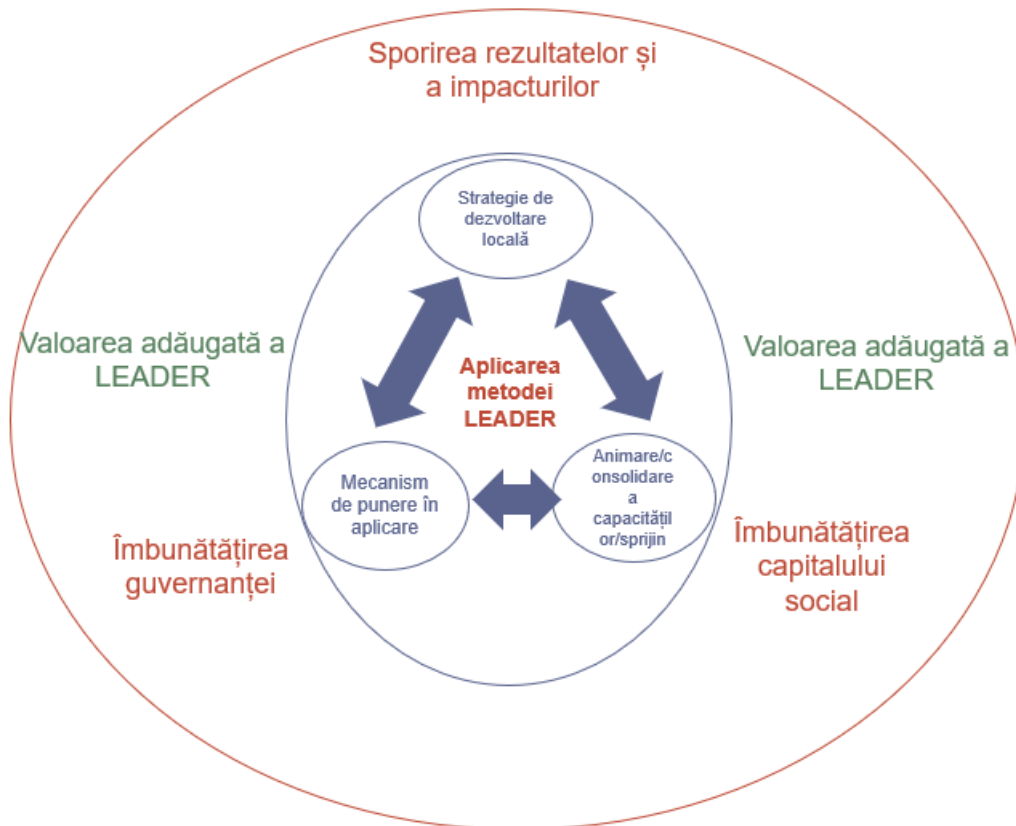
Sporirea rezultatelor și a impacturilor

Strategie de dezvoltare locală

Valoarea adăugată a LEADER

Aplicarea metodei LEADER

Valoarea adăugată a LEADER

Mecanism de punere în aplicare

Animare/consolidare a capacităților/sprijin

Îmbunătățirea guvernanței

Îmbunătățirea capitalului social